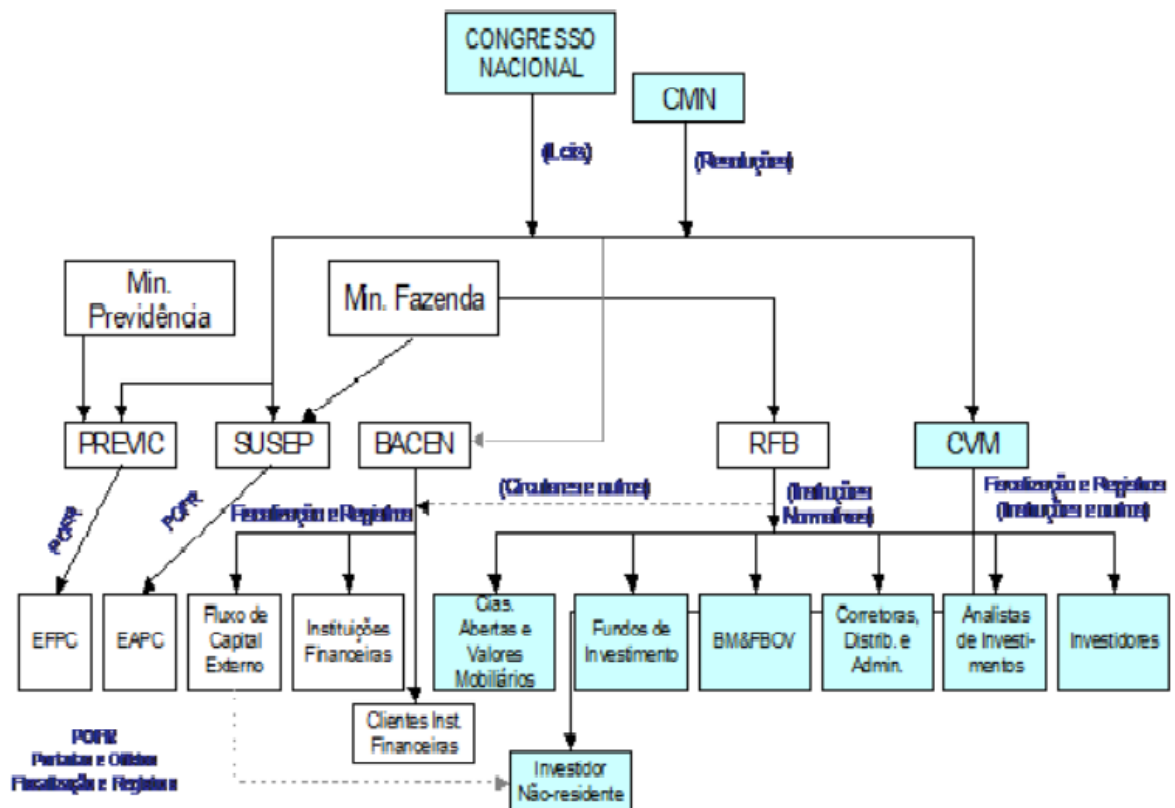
CONGRESSO NACIONAL

CMN

(Leis)

(Resoluções)

Min. Previdência

Min. Fazenda

PREVIC

SUSEP

BACEN

RFB

CVM

PORF

PORF

(Circulares e outros)

Fiscalização e Registros

(Instruções Normativas)

Fiscalização e Registros (Instruções e outros)

EFPC

EAPC

Fluxo de Capital Externo

Instituições Financeiras

Cias. Abertas e Valores Mobiliários

Fundos de Investimento

BM&FBOV

Corretoras, Distrib. e Admin.

Analistas de Investimentos

Investidores

Clientes Inst. Financeiras

Investidor Não-residente

PORF
Portarias e Ofícios
Fiscalização e Registros